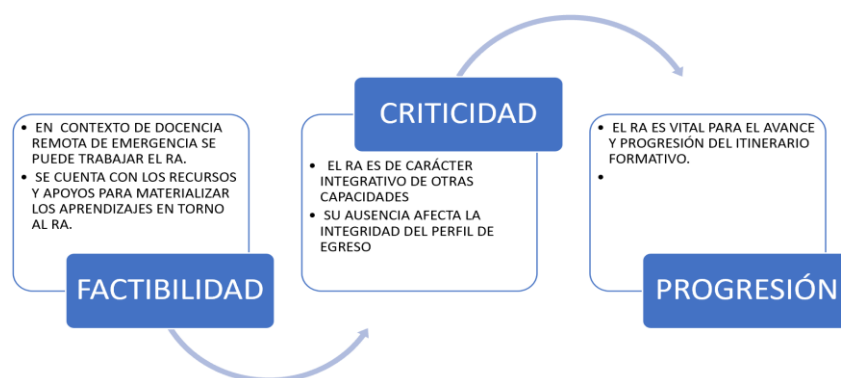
• EN CONTEXTO DE DOCENCIA REMOTA DE EMERGENCIA SE PUEDE TRABAJAR EL RA.
• SE CUENTA CON LOS RECURSOS Y APOYOS PARA MATERIALIZAR LOS APRENDIZAJES EN TORNO AL RA.

FACTIBILIDAD

CRITICIDAD

• EL RA ES DE CARÁCTER INTEGRATIVO DE OTRAS CAPACIDADES
• SU AUSENCIA AFECTA LA INTEGRIDAD DEL PERFIL DE EGRESO

• EL RA ES VITAL PARA EL AVANCE Y PROGRESIÓN DEL ITINERARIO FORMATIVO.
•

PROGRESIÓN